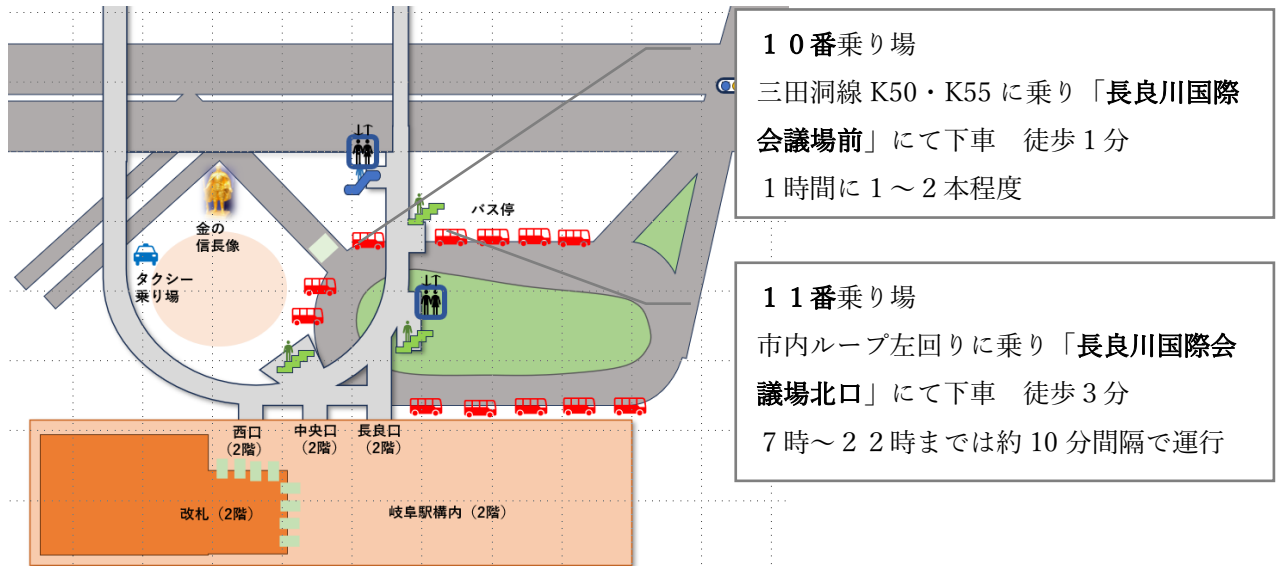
金の
信長像

タクシー
乗り場

バス停

西口
（2階）

中央口
（2階）

長良口
（2階）

改札（2階）

岐阜駅構内（2階）

１０番乗り場
三田洞線 K50・K55 に乗り「長良川国際会議場前」にて下車　徒歩１分
１時間に１～２本程度

１１番乗り場
市内ループ左回りに乗り「長良川国際会議場北口」にて下車　徒歩３分
7時～２２時までは約 10 分間隔で運行